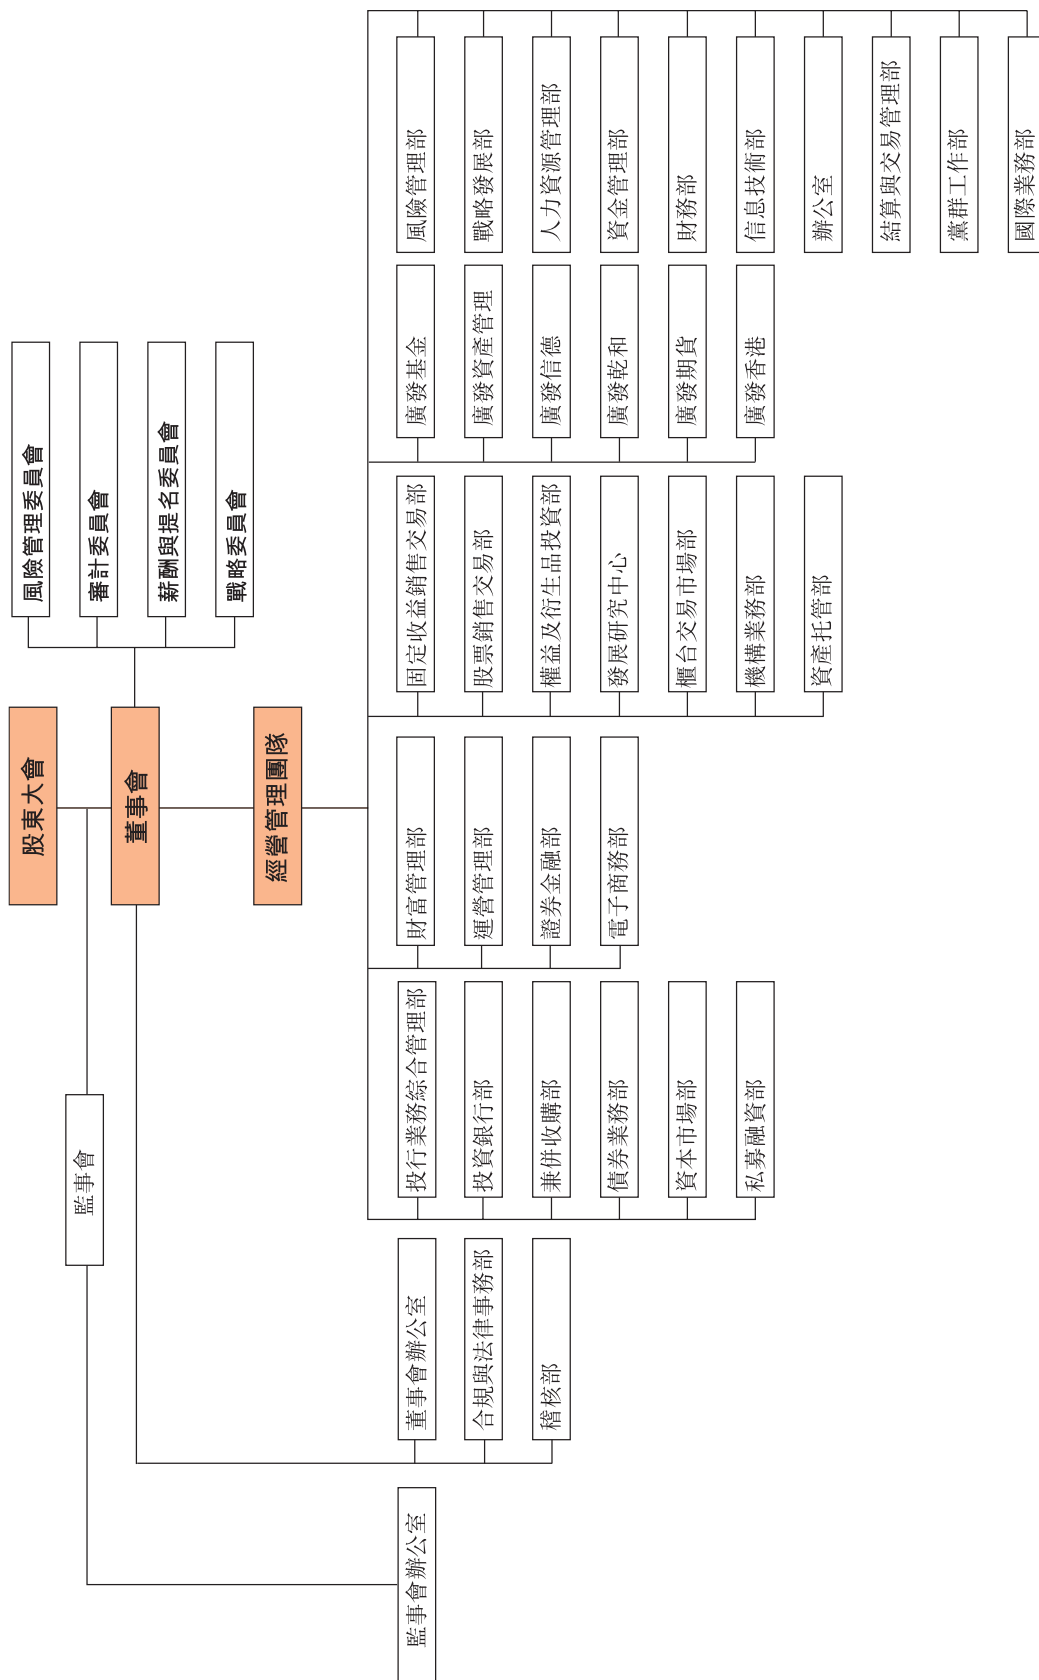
股東大會
董事會
經營管理團隊
風險管理委員會
審計委員會
薪酬與提名委員會
戰略委員會
監事會
監事會辦公室
董事會辦公室
合規與法律事務部
稽核部
投行業務綜合管理部
投資銀行部
兼併收購部
債券業務部
資本市場部
私募融資部
財富管理部
運營管理部
證券金融部
電子商務部
固定收益銷售交易部
股票銷售交易部
權益及衍生品投資部
發展研究中心
櫃台交易市場部
機構業務部
資產托管部
廣發基金
廣發資產管理
廣發信德
廣發乾和
廣發期貨
廣發香港
風險管理部
戰略發展部
人力資源管理部
資金管理部
財務部
信息技術部
辦公室
結算與交易管理部
黨群工作部
國際業務部